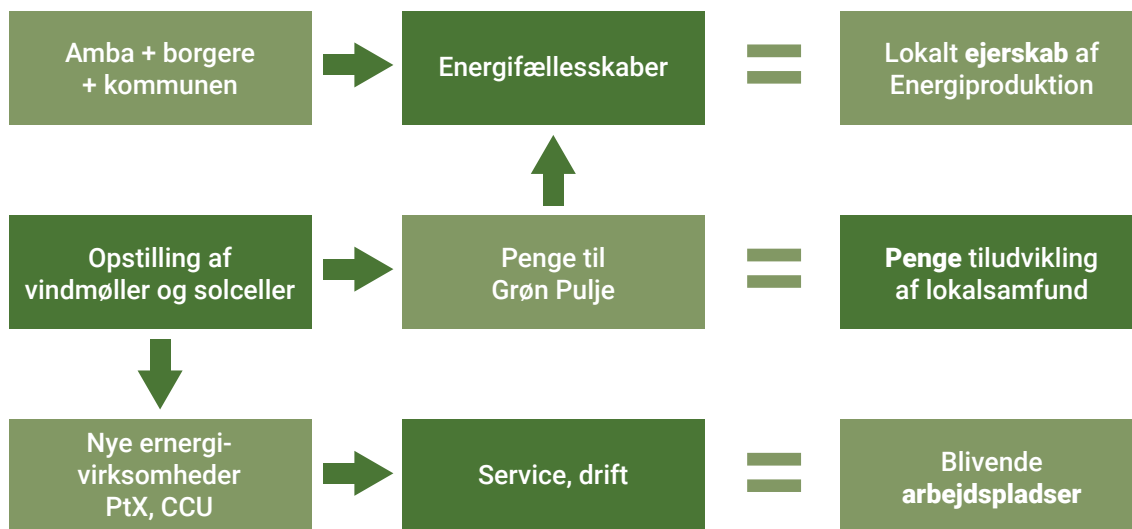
Amba + borgere + kommunen

Energifællesskaber

Lokalt ejerskab af Energiproduktion

Opstilling af vindmøller og solceller

Penge til Grøn Pulje

Penge tiludvikling af lokalsamfund

Nye ernergi-virksomheder PtX, CCU

Service, drift

Blivende arbejdspladser